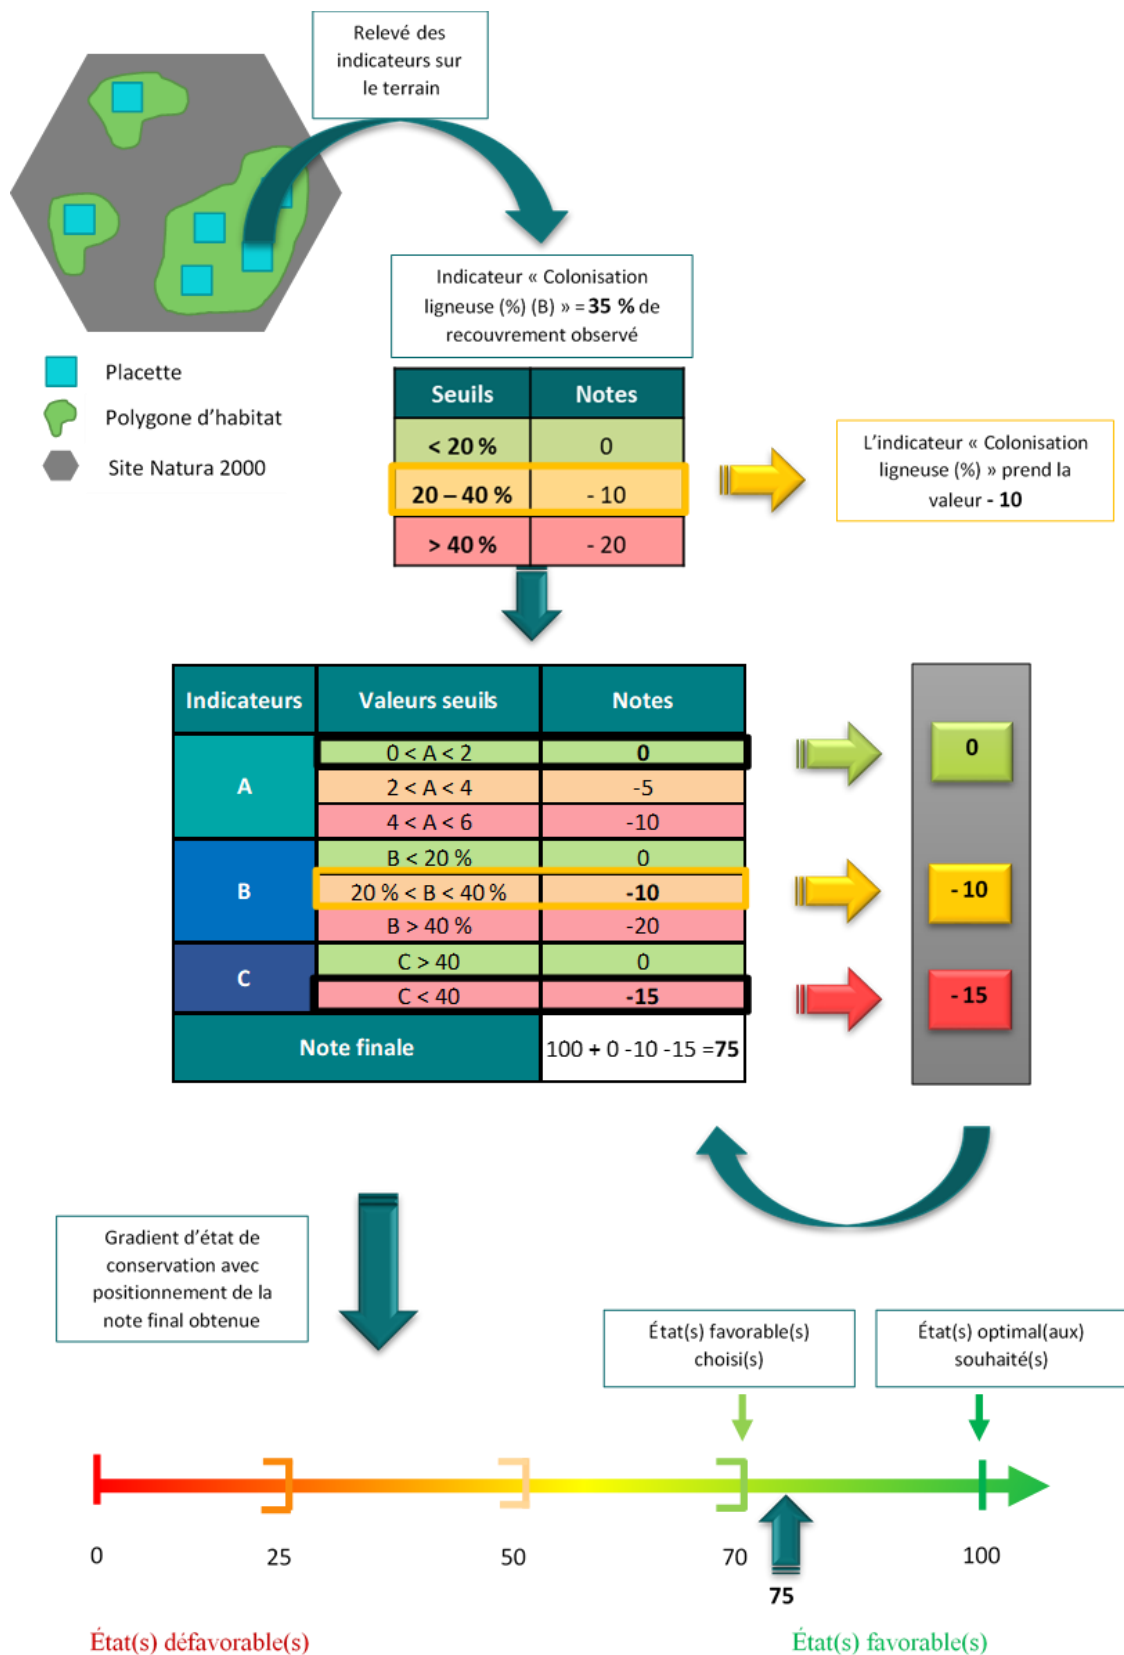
Relevé des indicateurs sur le terrain

Placette
Polygone d'habitat
Site Natura 2000

Indicateur « Colonisation ligneuse (%) (B) » = **35 %** de recouvrement observé

| Seuils | Notes |
|---|---|
| < 20 % | 0 |
| 20 – 40 % | - 10 |
| > 40 % | - 20 |

L'indicateur « Colonisation ligneuse (%) » prend la valeur **- 10**

| Indicateurs | Valeurs seuils | Notes |
|---|---|---|
| A | 0 < A < 2 | 0 |
| | 2 < A < 4 | -5 |
| | 4 < A < 6 | -10 |
| B | B < 20 % | 0 |
| | 20 % < B < 40 % | -10 |
| | B > 40 % | -20 |
| C | C > 40 | 0 |
| | C < 40 | -15 |
| Note finale | | 100 + 0 -10 -15 =75 |

0
- 10
- 15

Gradient d'état de conservation avec positionnement de la note final obtenue

État(s) favorable(s) choisi(s)

État(s) optimal(aux) souhaité(s)

0 25 50 70 100
75

État(s) défavorable(s)
État(s) favorable(s)